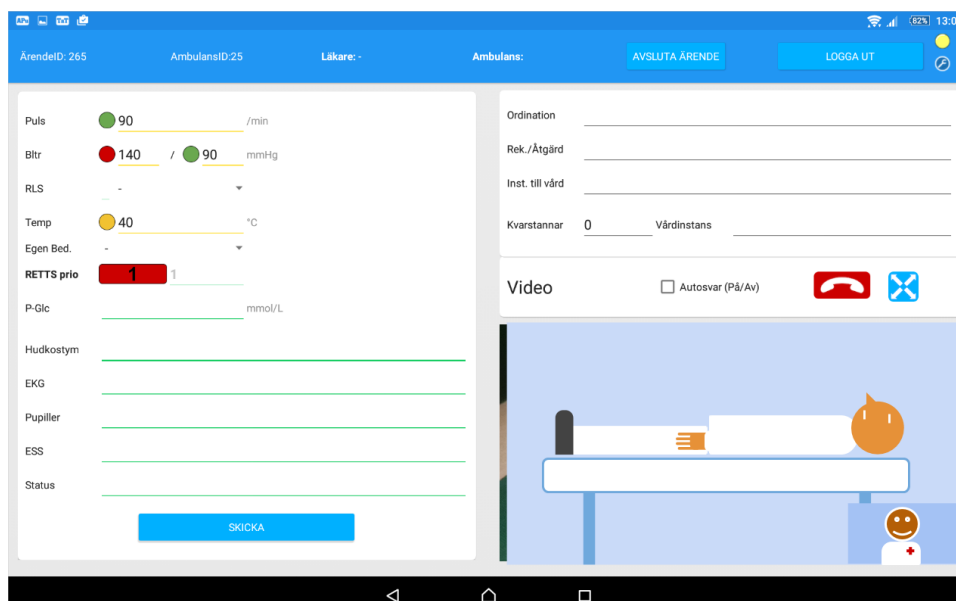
82% 13:0

ÄrendeID: 265 AmbulansID:25 Läkare: - Ambulans: AVSLUTA ÄRENDE LOGGA UT

Puls 90 /min
Bltr 140 / 90 mmHg
RLS -
Temp 40 °C
Egen Bed. -
RETTS prio 1 1
P-Glc mmol/L
Hudkostym
EKG
Pupiller
ESS
Status
SKICKA

Ordination
Rek./Åtgärd
Inst. till vård
Kvarstannar 0 Vårdinstans

Video Autosvar (På/Av)